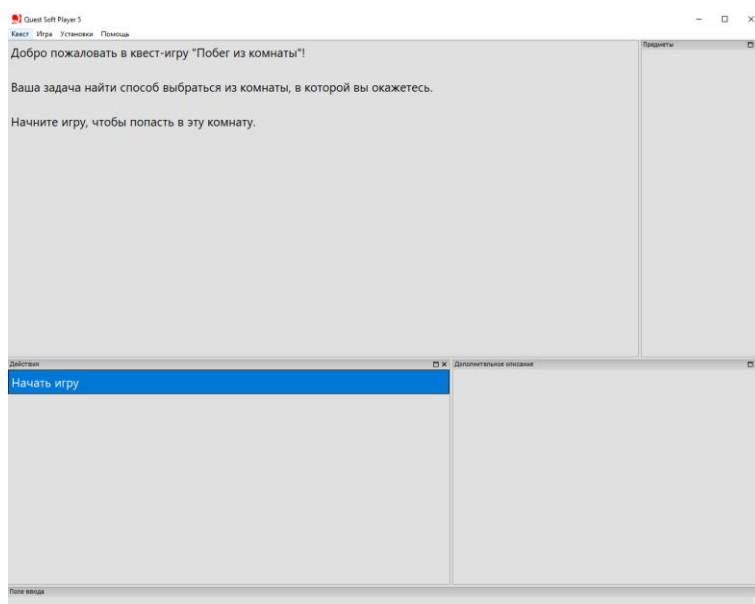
Quest Soft Player 5

Квест Игра Установки Помощь

Добро пожаловать в квест-игру "Побег из комнаты"!

Ваша задача найти способ выбраться из комнаты, в которой вы окажетесь.

Начните игру, чтобы попасть в эту комнату.

Предметы

Действия

Начать игру

Дополнительное описание

Поле ввода